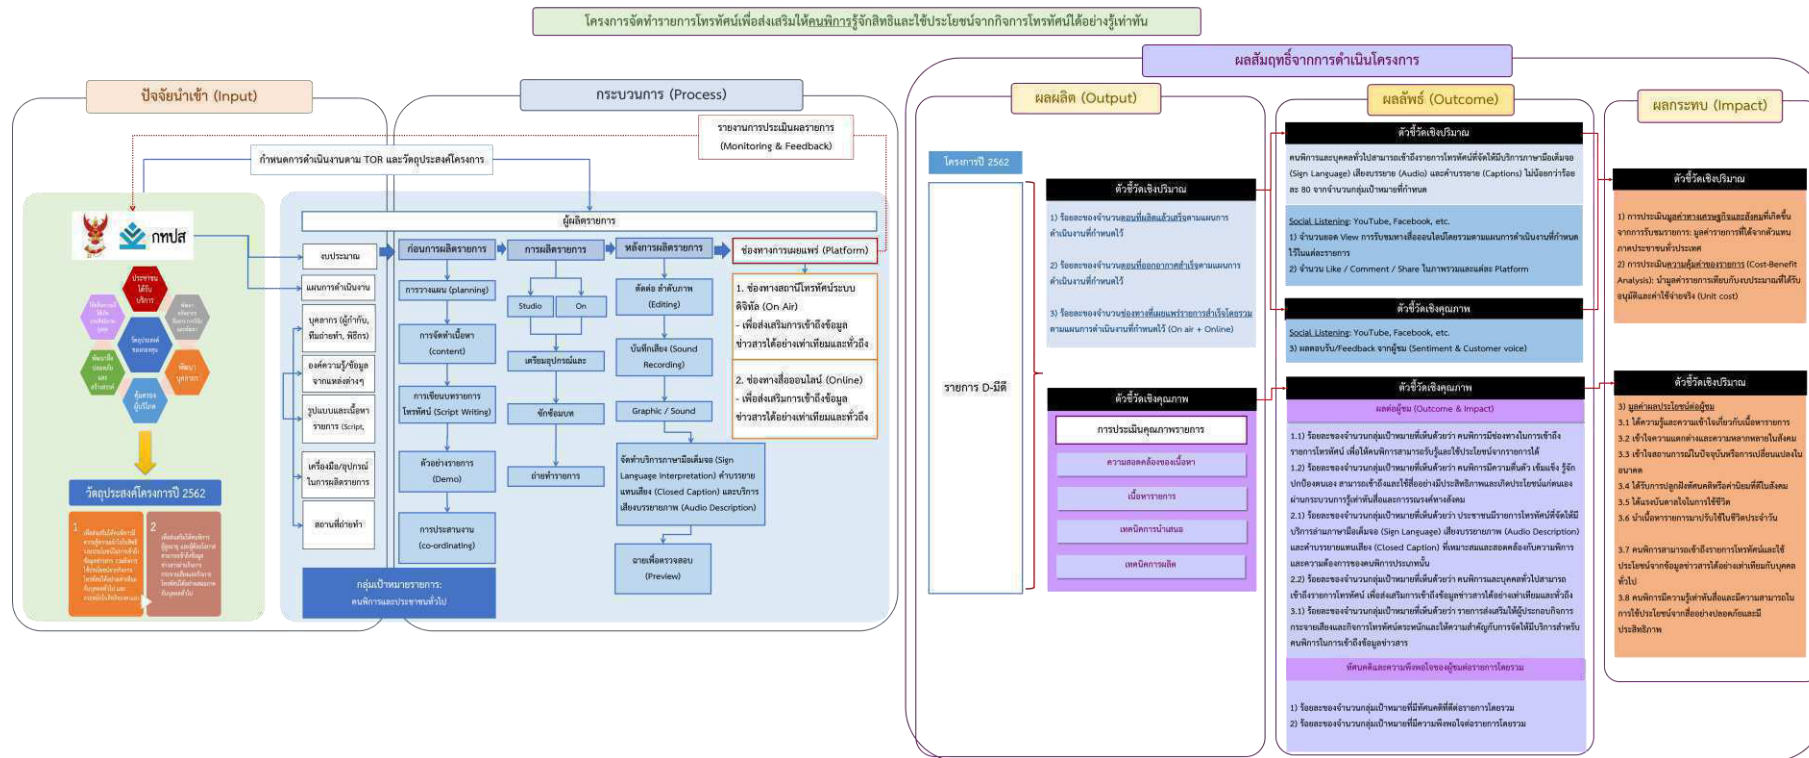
โครงการจัดทำรายการโทรทัศน์เพื่อส่งเสริมให้คนพิการรู้จักสิทธิและใช้ประโยชน์จากกิจการโทรทัศน์ได้อย่างรู้เท่าทัน

ผลสัมฤทธิ์จากการดำเนินโครงการ

ปัจจัยนำเข้า (Input)

กระบวนการ (Process)

ผลผลิต (Output)

ผลลัพธ์ (Outcome)

ผลกระทบ (Impact)

รายงานการประเมินผลรายการ (Monitoring & Feedback)

กำหนดการดำเนินงานตาม TOR และวัตถุประสงค์โครงการ

กทปส

ประชาชนได้รับบริการ

วัตถุประสงค์ของกทปส

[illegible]

วัตถุประสงค์โครงการปี 2562

1 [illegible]

2 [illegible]

ผู้ผลิตรายการ

งบประมาณ

แผนการดำเนินงาน

บุคลากร (ผู้กำกับ, ทีมถ่ายทำ, พิธีกร)

องค์ความรู้/ข้อมูลจากแหล่งต่างๆ

รูปแบบและเนื้อหารายการ (Script)

เครื่องมือ/อุปกรณ์ในการผลิตรายการ

สถานที่ถ่ายทำ

ก่อนการผลิตรายการ

การวางแผน (planning)

การจัดทำเนื้อหา (content)

การเขียนบทรายการโทรทัศน์ (Script Writing)

ตัวอย่างรายการ (Demo)

การประสานงาน (co-ordinating)

การผลิตรายการ

Studio

On

เตรียมอุปกรณ์และ

ซักซ้อมบท

ถ่ายทำรายการ

หลังการผลิตรายการ

ตัดต่อ ลำดับภาพ (Editing)

บันทึกเสียง (Sound Recording)

Graphic / Sound

จัดทำบริการภาษามือเต็มจอ (Sign Language Interpretation) คำบรรยายแทนเสียง (Closed Caption) และบริการเสียงบรรยายภาพ (Audio Description)

ฉายเพื่อตรวจสอบ (Preview)

ช่องทางการเผยแพร่ (Platform)

1. ช่องทางสถานีโทรทัศน์ระบบดิจิทัล (On Air) - เพื่อส่งเสริมการเข้าถึงข้อมูลข่าวสารได้อย่างเท่าเทียมและทั่วถึง

2. ช่องทางสื่อออนไลน์ (Online) - เพื่อส่งเสริมการเข้าถึงข้อมูลข่าวสารได้อย่างเท่าเทียมและทั่วถึง

กลุ่มเป้าหมายรายการ: คนพิการและประชาชนทั่วไป

โครงการปี 2562

รายการ D-มีดี

ตัวชี้วัดเชิงปริมาณ

1) ร้อยละของจำนวนตอนที่ผลิตแล้วเสร็จตามแผนการดำเนินงานที่กำหนดไว้

2) ร้อยละของจำนวนตอนที่ออกอากาศสำเร็จตามแผนการดำเนินงานที่กำหนดไว้

3) ร้อยละของจำนวนช่องทางที่เผยแพร่รายการสำเร็จโดยรวมตามแผนการดำเนินงานที่กำหนดไว้ (On air + Online)

ตัวชี้วัดเชิงคุณภาพ

การประเมินคุณภาพรายการ

ความสอดคล้องของเนื้อหา

เนื้อหารายการ

เทคนิคการนำเสนอ

เทคนิคการผลิต

ตัวชี้วัดเชิงปริมาณ

คนพิการและบุคคลทั่วไปสามารถเข้าถึงรายการโทรทัศน์ที่จัดให้มีบริการภาษามือเต็มจอ (Sign Language) เสียงบรรยาย (Audio) และคำบรรยาย (Captions) ไม่น้อยกว่าร้อยละ 80 จากจำนวนกลุ่มเป้าหมายที่กำหนด

Social Listening: YouTube, Facebook, etc.
1) จำนวนยอด View การรับชมทางสื่อออนไลน์โดยรวมตามแผนการดำเนินงานที่กำหนดไว้ในแต่ละรายการ
2) จำนวน Like / Comment / Share ในภาพรวมและแต่ละ Platform

ตัวชี้วัดเชิงคุณภาพ

Social Listening: YouTube, Facebook, etc.
3) ผลตอบรับ/Feedback จากผู้ชม (Sentiment & Customer voice)

ตัวชี้วัดเชิงคุณภาพ

ผลต่อผู้ชม (Outcome & Impact)

1.1) ร้อยละของจำนวนกลุ่มเป้าหมายที่เห็นด้วยว่า คนพิการมีช่องทางในการเข้าถึงรายการโทรทัศน์ เพื่อให้คนพิการสามารถรับรู้และใช้ประโยชน์จากรายการได้
1.2) ร้อยละของจำนวนกลุ่มเป้าหมายที่เห็นด้วยว่า คนพิการมีความตื่นตัว เข้มแข็ง รู้จักปกป้องตนเอง สามารถเข้าถึงและใช้ข้อมูลอย่างมีประสิทธิภาพและเกิดประโยชน์แก่ตนเองผ่านกระบวนการรู้เท่าทันสื่อและการสื่อสารสังคม
2.1) ร้อยละของจำนวนกลุ่มเป้าหมายที่เห็นด้วยว่า ประชาชนมีรายการโทรทัศน์ที่จัดให้มีบริการล่ามภาษามือเต็มจอ (Sign Language) เสียงบรรยายภาพ (Audio Description) และคำบรรยายแทนเสียง (Closed Caption) ที่เหมาะสมและสอดคล้องกับความพิการและความต้องการของคนพิการประเภทนั้น
2.2) ร้อยละของจำนวนกลุ่มเป้าหมายที่เห็นด้วยว่า คนพิการและบุคคลทั่วไปสามารถเข้าถึงรายการโทรทัศน์ เพื่อส่งเสริมการเข้าถึงข้อมูลข่าวสารได้อย่างเท่าเทียมและทั่วถึง
3.1) ร้อยละของจำนวนกลุ่มเป้าหมายที่เห็นด้วยว่า รายการส่งเสริมให้ผู้ประกอบกิจการกระจายเสียงและกิจการโทรทัศน์ตระหนักและให้ความสำคัญกับการจัดให้มีบริการสำหรับคนพิการในการเข้าถึงข้อมูลข่าวสาร

ทัศนคติและความพึงพอใจของผู้ชมต่อรายการโดยรวม

1) ร้อยละของจำนวนกลุ่มเป้าหมายที่มีทัศนคติที่ดีต่อรายการโดยรวม
2) ร้อยละของจำนวนกลุ่มเป้าหมายที่มีความพึงพอใจต่อรายการโดยรวม

ตัวชี้วัดเชิงปริมาณ

1) การประเมินมูลค่าทางเศรษฐกิจและสังคมที่เกิดขึ้นจากการรับชมรายการ: มูลค่ารายการที่ได้จากตัวแทนภาคประชาชนทั่วประเทศ
2) การประเมินความคุ้มค่าของรายการ (Cost-Benefit Analysis): นำมูลค่ารายการเทียบกับงบประมาณที่ได้รับอนุมัติและค่าใช้จ่ายจริง (Unit cost)

ตัวชี้วัดเชิงปริมาณ

3) มูลค่าผลประโยชน์ต่อผู้ชม
3.1 ได้ความรู้และความเข้าใจเกี่ยวกับเนื้อหารายการ
3.2 เข้าใจความแตกต่างและความหลากหลายในสังคม
3.3 เข้าใจสถานการณ์ในปัจจุบันหรือการเปลี่ยนแปลงในอนาคต
3.4 ได้รับการปลูกฝังทัศนคติหรือค่านิยมที่ดีในสังคม
3.5 ได้แรงบันดาลใจในการใช้ชีวิต
3.6 นำเนื้อหารายการมาปรับใช้ในชีวิตประจำวัน
3.7 คนพิการสามารถเข้าถึงรายการโทรทัศน์และใช้ประโยชน์จากข้อมูลข่าวสารได้อย่างเท่าเทียมกับบุคคลทั่วไป
3.8 คนพิการมีความรู้เท่าทันสื่อและมีความสามารถในการใช้ประโยชน์จากสื่ออย่างปลอดภัยและมีประสิทธิภาพ